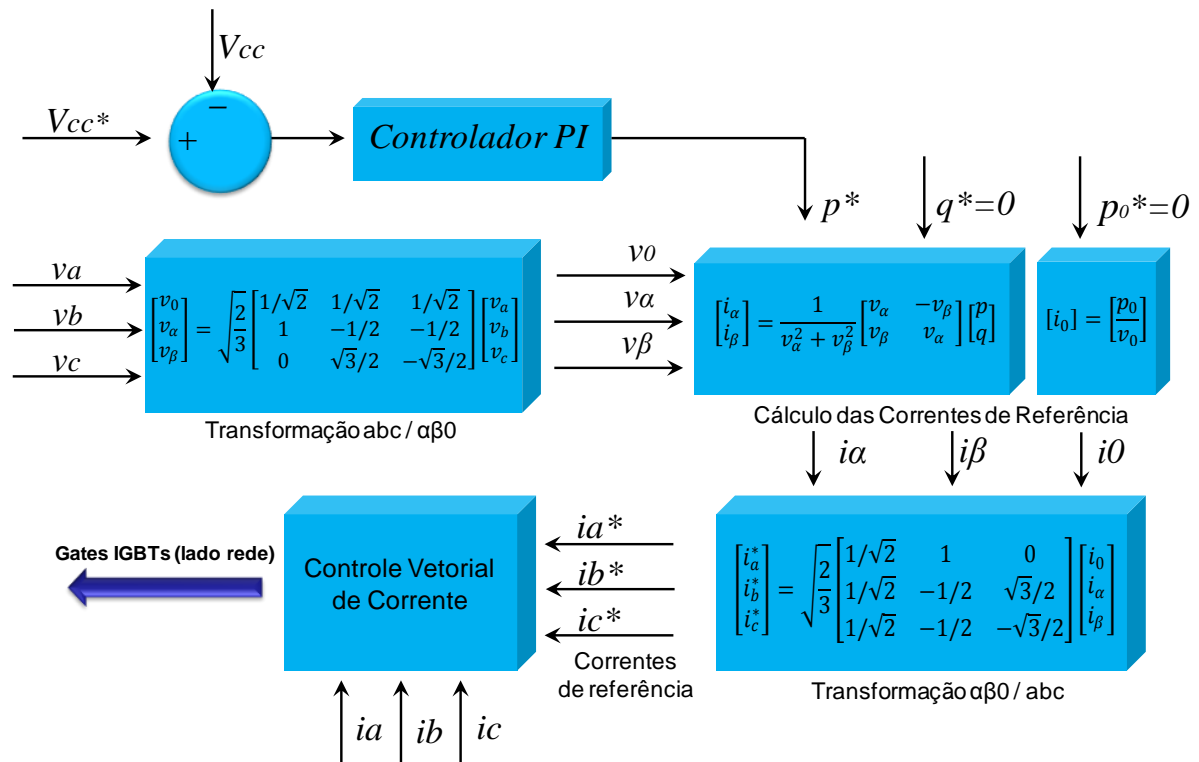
Vcc

Vcc*

−

+

Controlador PI

p*

q*=0

p0*=0

va

vb

vc

$\begin{bmatrix} v_0 \\ v_\alpha \\ v_\beta \end{bmatrix} = \sqrt{\frac{2}{3}} \begin{bmatrix} 1/\sqrt{2} & 1/\sqrt{2} & 1/\sqrt{2} \\ 1 & -1/2 & -1/2 \\ 0 & \sqrt{3}/2 & -\sqrt{3}/2 \end{bmatrix} \begin{bmatrix} v_a \\ v_b \\ v_c \end{bmatrix}$

Transformação abc / αβ0

v0

vα

vβ

$\begin{bmatrix} i_\alpha \\ i_\beta \end{bmatrix} = \frac{1}{v_\alpha^2 + v_\beta^2} \begin{bmatrix} v_\alpha & -v_\beta \\ v_\beta & v_\alpha \end{bmatrix} \begin{bmatrix} p \\ q \end{bmatrix}$

$[i_0] = \begin{bmatrix} \frac{p_0}{v_0} \end{bmatrix}$

Cálculo das Correntes de Referência

iα

iβ

i0

Gates IGBTs (lado rede)

Controle Vetorial de Corrente

ia*

ib*

ic*

Correntes de referência

$\begin{bmatrix} i_a^* \\ i_b^* \\ i_c^* \end{bmatrix} = \sqrt{\frac{2}{3}} \begin{bmatrix} 1/\sqrt{2} & 1 & 0 \\ 1/\sqrt{2} & -1/2 & \sqrt{3}/2 \\ 1/\sqrt{2} & -1/2 & -\sqrt{3}/2 \end{bmatrix} \begin{bmatrix} i_0 \\ i_\alpha \\ i_\beta \end{bmatrix}$

Transformação αβ0 / abc

ia

ib

ic